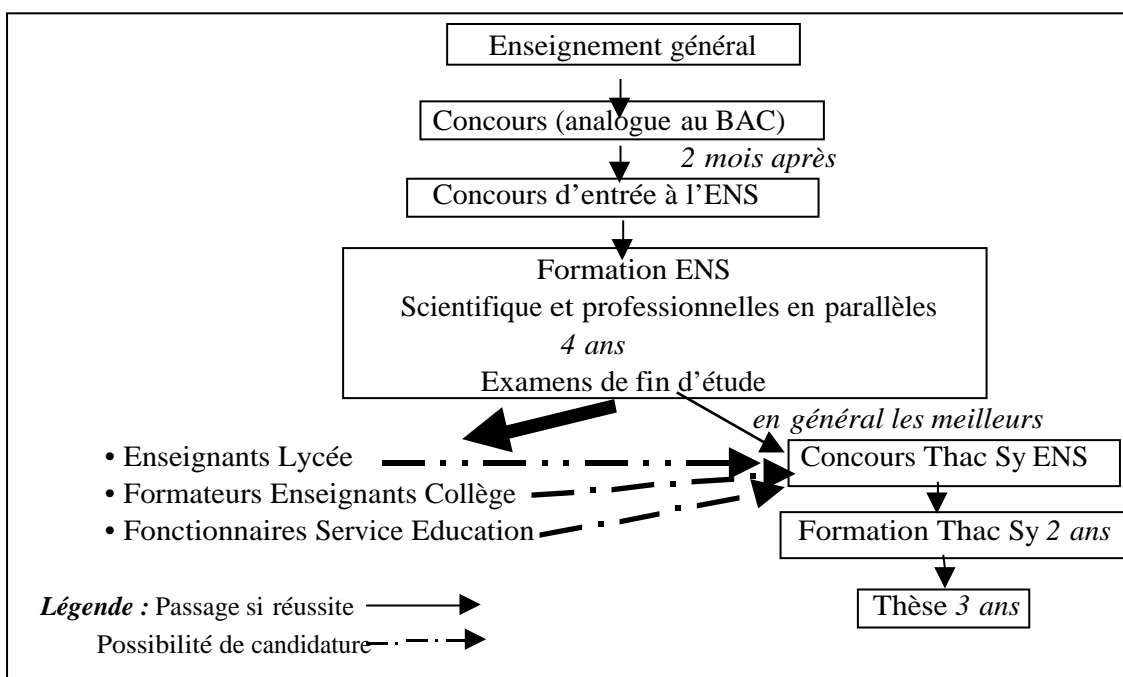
Enseignement général

Concours (analogue au BAC)

*2 mois après*

Concours d'entrée à l'ENS

Formation ENS
Scientifique et professionnelles en parallèles
*4 ans*
Examens de fin d'étude

*en général les meilleurs*

• Enseignants Lycée
• Formateurs Enseignants Collège
• Fonctionnaires Service Education

Concours Thac Sy ENS

Formation Thac Sy *2 ans*

Thèse *3 ans*

*Légende :* Passage si réussite
Possibilité de candidature